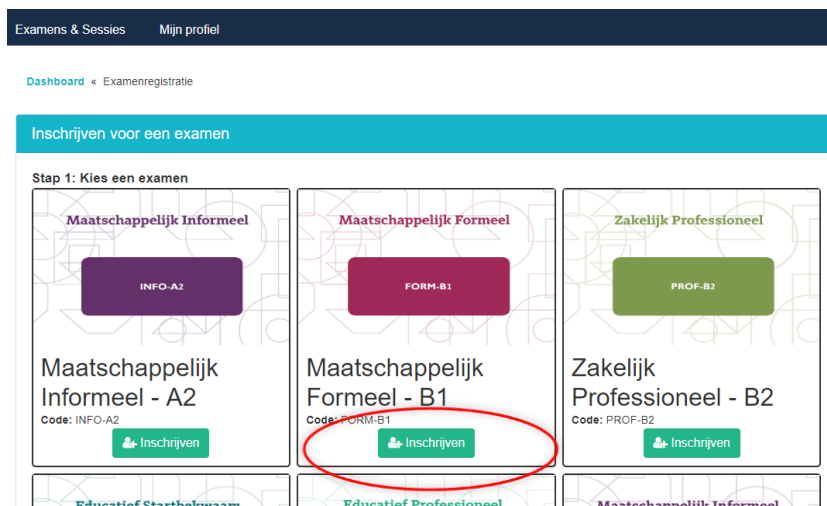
Examens & Sessies Mijn profiel

Dashboard « Examenregistratie

Inschrijven voor een examen

Stap 1: Kies een examen

Maatschappelijk Informeel

INFO-A2

Maatschappelijk Informeel - A2

Code: INFO-A2

Inschrijven

Maatschappelijk Formeel

FORM-B1

Maatschappelijk Formeel - B1

Code: FORM-B1

Inschrijven

Zakelijk Professioneel

PROF-B2

Zakelijk Professioneel - B2

Code: PROF-B2

Inschrijven

Educatief Startbekwaam

Educatief Professioneel

Maatschappelijk Informeel